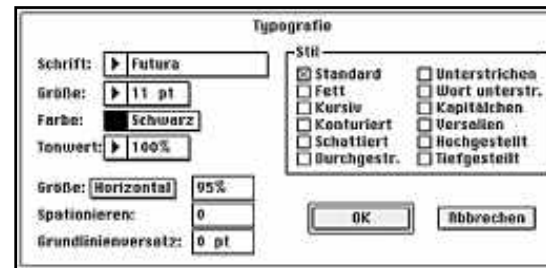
Typografie

Schrift: Futura
Größe: 11 pt
Farbe: Schwarz
Tonwert: 100%

Stil
☒ Standard
☐ Fett
☐ Kursiv
☐ Konturiert
☐ Schattiert
☐ Durchgestr.
☐ Unterstrichen
☐ Wort unterstr.
☐ Kapitälchen
☐ Versalien
☐ Hochgestellt
☐ Tiefgestellt

Größe: Horizontal 95%
Spationieren: 0
Grundlinienversatz: 0 pt

OK
Abbrechen